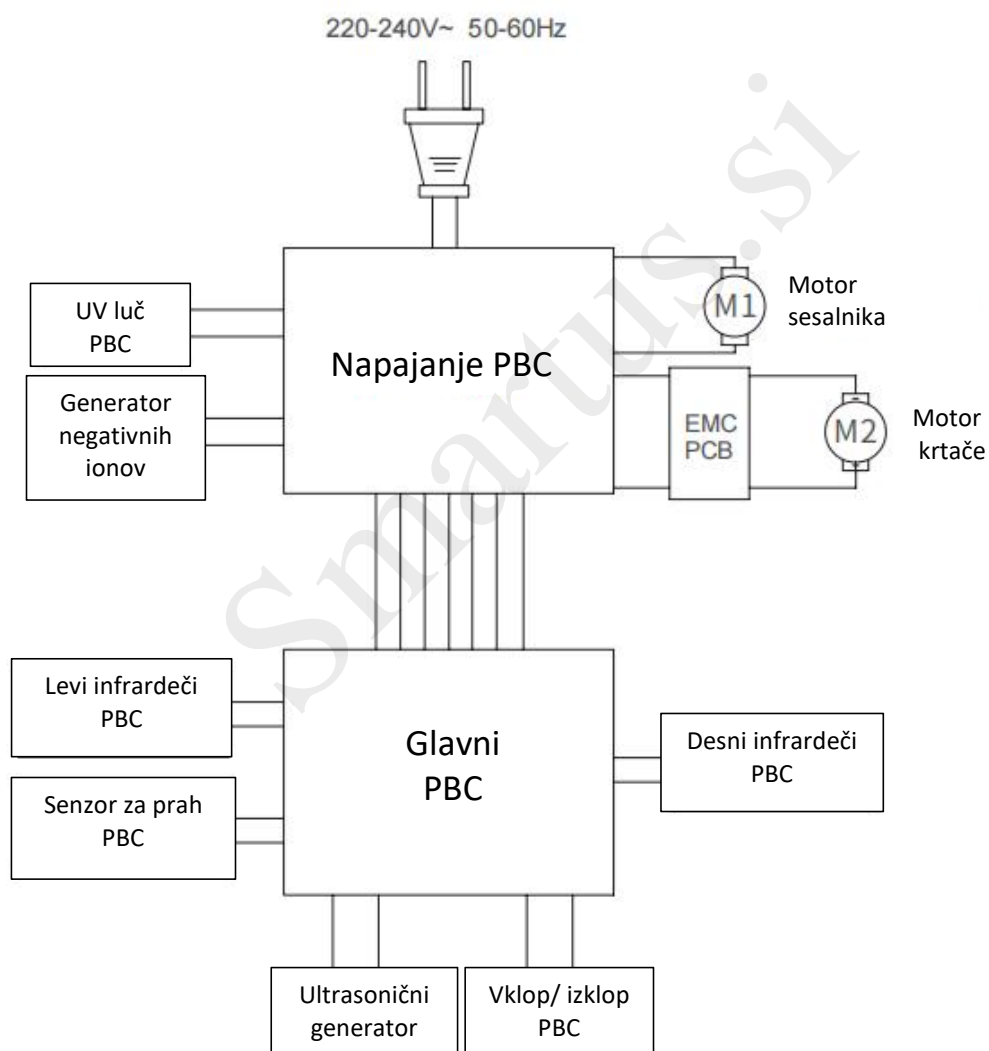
220-240V~ 50-60Hz

Smartus.si

UV luč PBC

Generator negativnih ionov

Napajanje PBC

M1

Motor sesalnika

EMC PCB

M2

Motor krtače

Levi infrardeči PBC

Senzor za prah PBC

Glavni PBC

Desni infrardeči PBC

Ultrasonični generator

Vklop/ izklop PBC